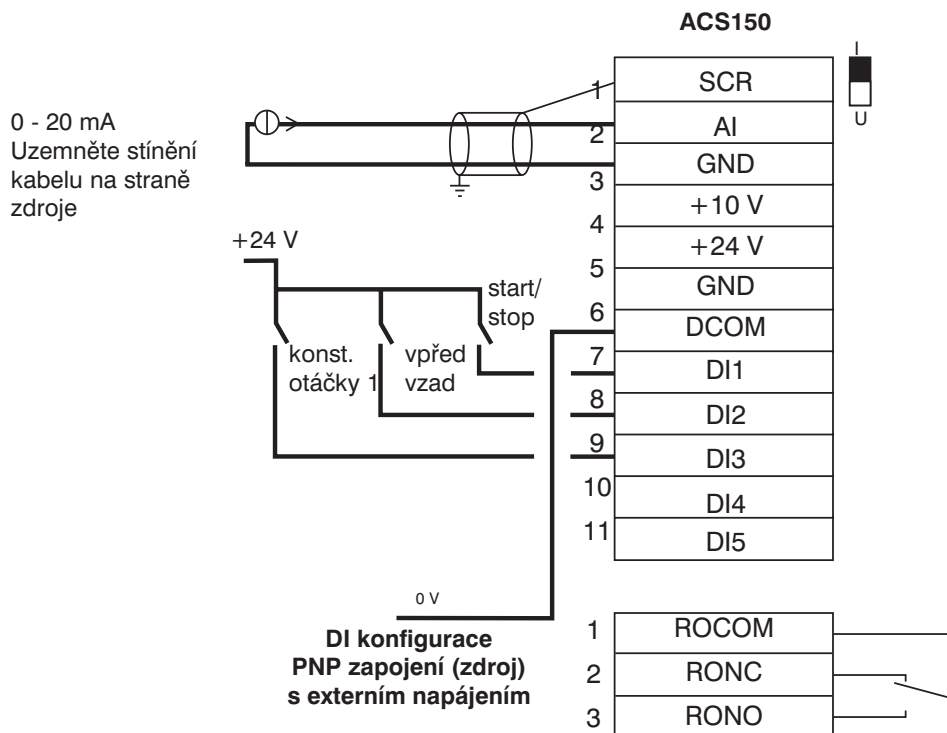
ACS150

I

U

0 - 20 mA
Uzemněte stínění kabelu na straně zdroje

| 1 | SCR |
|---|---|
| 2 | AI |
| 3 | GND |
| 4 | +10 V |
| 5 | +24 V |
| 6 | GND |
| 7 | DCOM |
| 8 | DI1 |
| 9 | DI2 |
| 10 | DI3 |
| 11 | DI4 |
|  | DI5 |

+24 V

start/ stop

konst. otáčky 1

vpřed vzad

0 V

DI konfigurace
PNP zapojení (zdroj)
s externím napájením

| 1 | ROCOM |
|---|---|
| 2 | RONC |
| 3 | RONO |